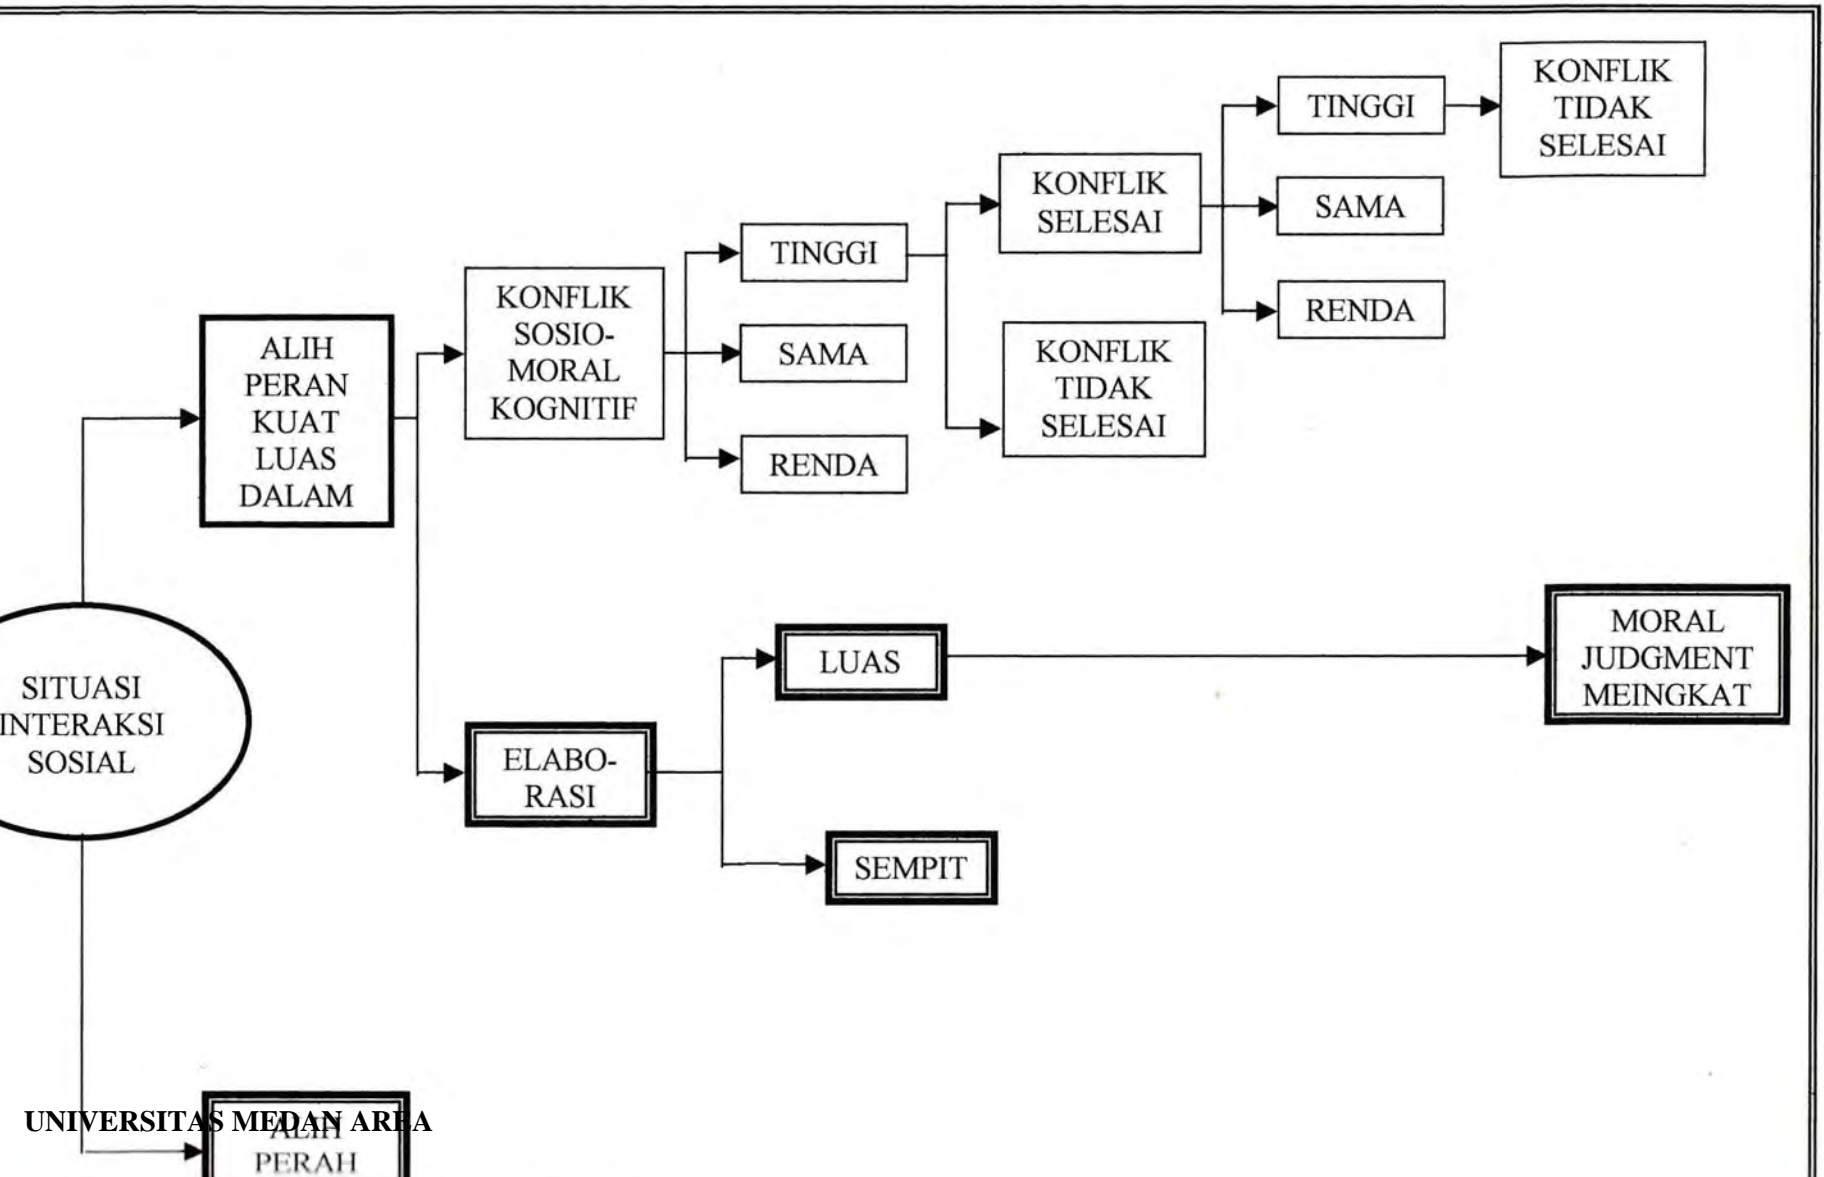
KONFLIK TIDAK SELESAI

TINGGI

KONFLIK SELESAI

SAMA

TINGGI

RENDA

KONFLIK SOSIO-MORAL KOGNITIF

ALIH PERAN KUAT LUAS DALAM

SAMA

KONFLIK TIDAK SELESAI

RENDA

LUAS

MORAL JUDGMENT MEINGKAT

SITUASI INTERAKSI SOSIAL

ELABO-RASI

SEMPIT

UNIVERSITAS MEDAN AREA

ALIH PERAH